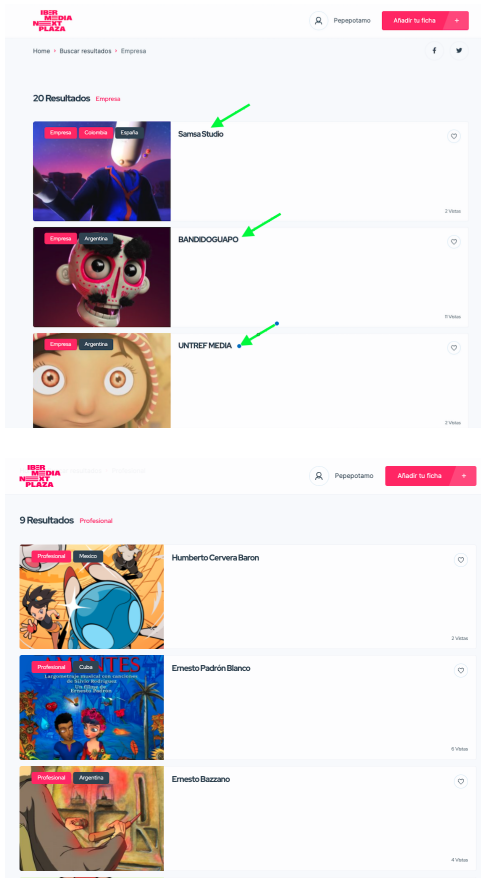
IBER MEDIA NEXT PLAZA

Pepepotamo

Añadir tu ficha +

Home › Buscar resultados › Empresa

20 Resultados Empresa

Empresa Colombia España

Samsa Studio

2 Vistas

Empresa Argentina

BANDIDOGUAPO

11 Vistas

Empresa Argentina

UNTREF MEDIA

2 Vistas

IBER MEDIA NEXT PLAZA

Pepepotamo

Añadir tu ficha +

9 Resultados Profesional

Profesional Mexico

Humberto Cervera Baron

2 Vistas

Profesional Cuba

Ernesto Padrón Blanco

6 Vistas

Profesional Argentina

Ernesto Bazzano

4 Vistas